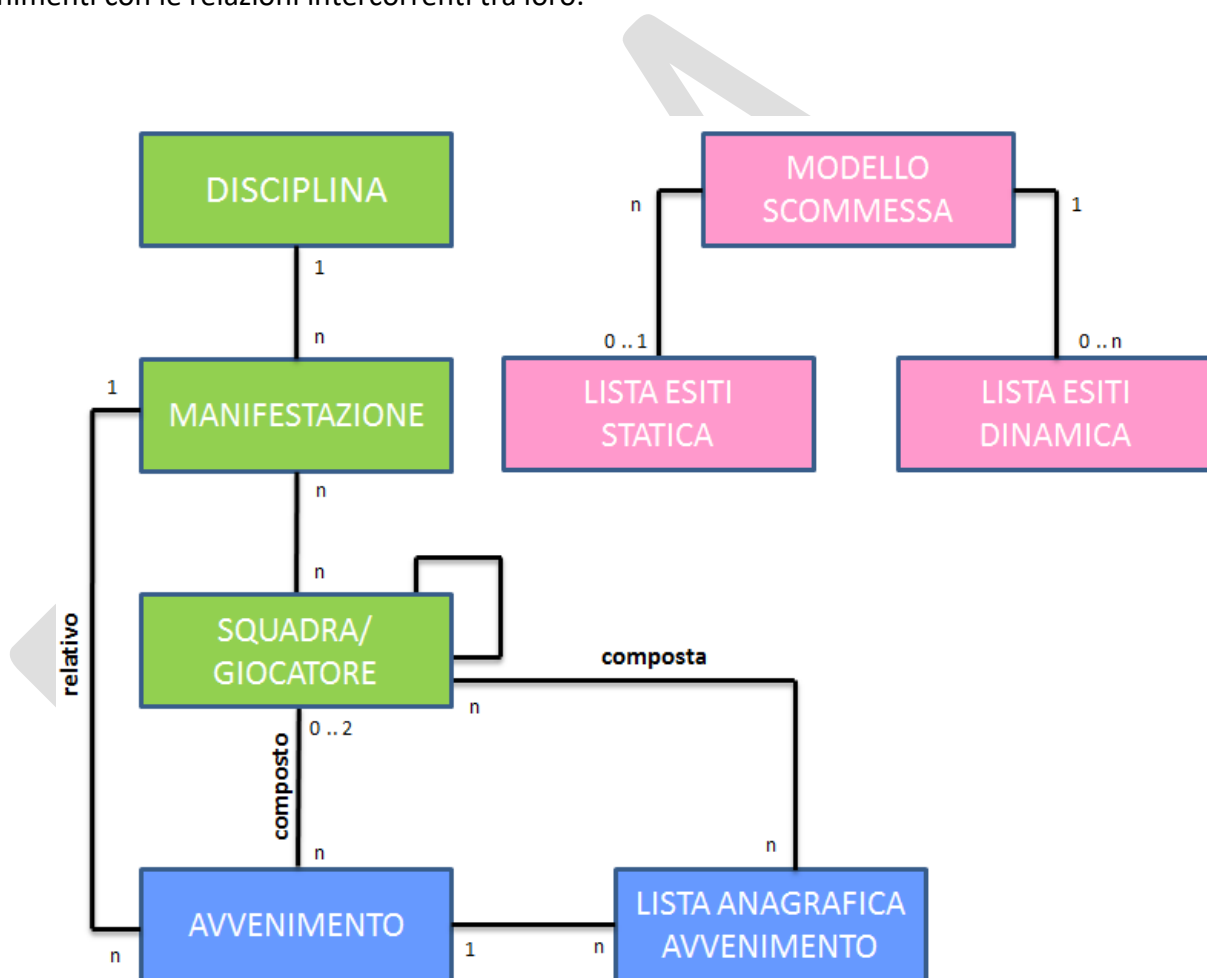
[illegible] con le relazioni intercorrenti tra loro.

DISCIPLINA

1

n

MANIFESTAZIONE

1

n

n

SQUADRA/ GIOCATORE

relativo

composta

n

0 .. 2

composto

n

AVVENIMENTO

n

1

n

n

LISTA ANAGRAFICA AVVENIMENTO

MODELLO SCOMMESSA

n

1

0 .. 1

0 .. n

LISTA ESITI STATICA

LISTA ESITI DINAMICA